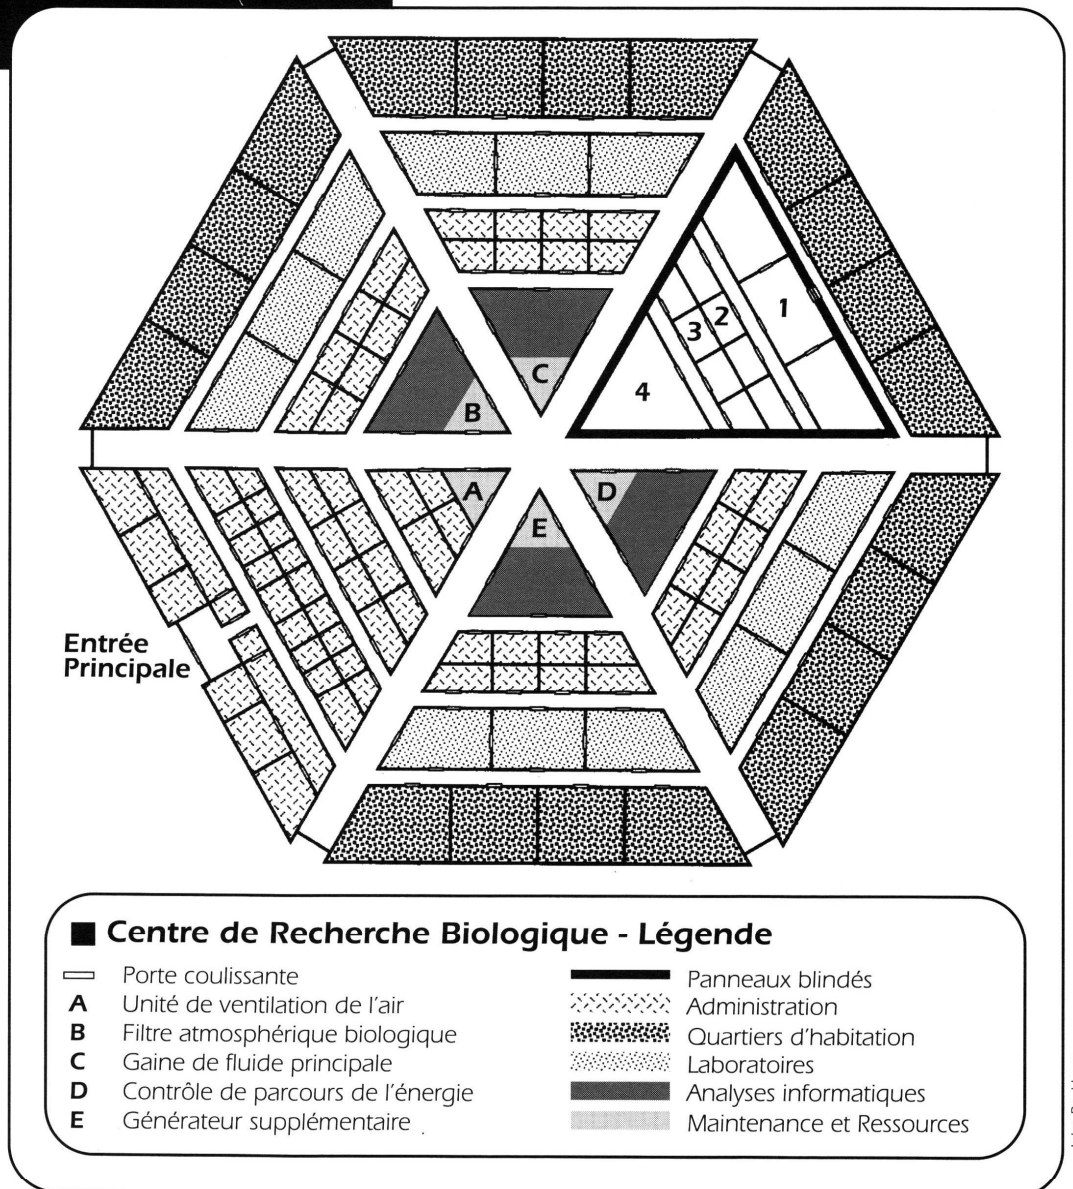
1
2
3
4
C
B
A
D
E

Entrée Principale

Centre de Recherche Biologique - Légende

Porte coulissante
A Unité de ventilation de l'air
B Filtre atmosphérique biologique
C Gaine de fluide principale
D Contrôle de parcours de l'énergie
E Générateur supplémentaire

Panneaux blindés
Administration
Quartiers d'habitation
Laboratoires
Analyses informatiques
Maintenance et Ressources